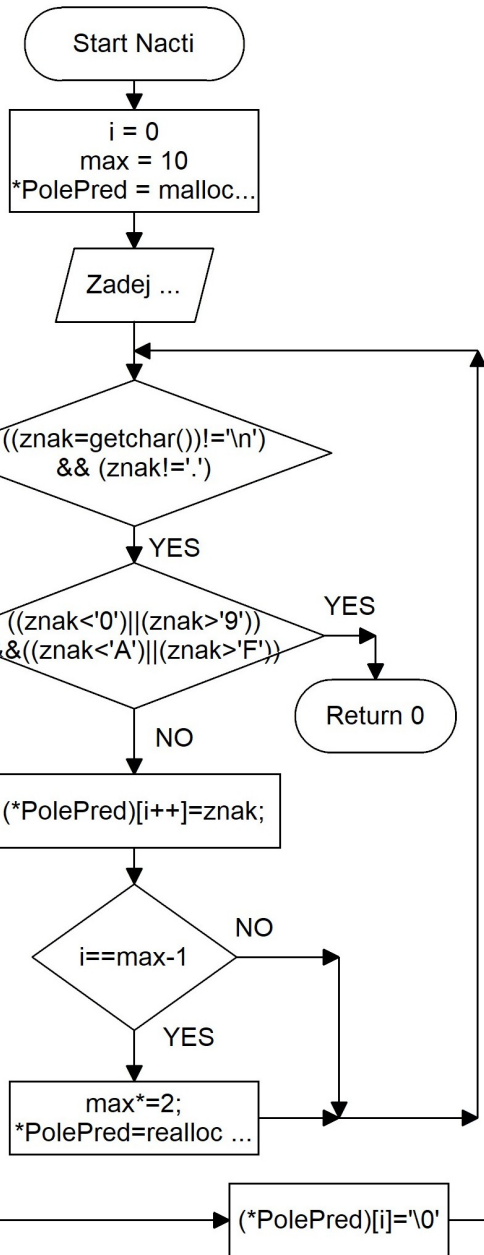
Start Nacti

i = 0
max = 10
*PolePred = malloc...

Zadej ...

((znak=getchar())!='\n')
&& (znak!='.')

YES

((znak<'0')||(znak>'9'))
&((znak<'A')||(znak>'F'))

YES

Return 0

NO

(*PolePred)[i++]=znak;

NO

i==max-1

YES

max*=2;
*PolePred=realloc ...

(*PolePred)[i]='\0'